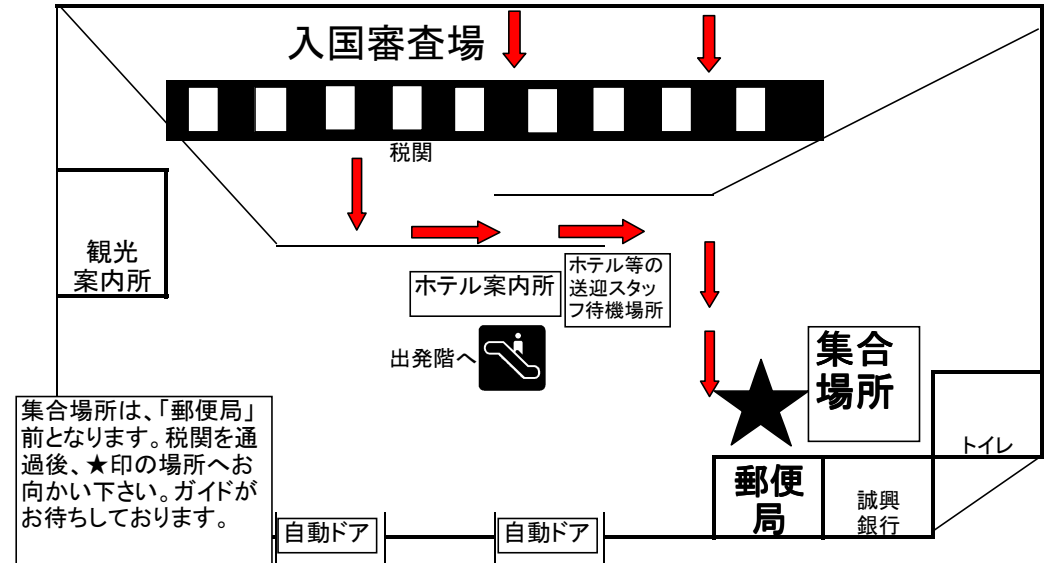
入国審査場

税関

観光案内所

ホテル案内所

ホテル等の送迎スタッフ待機場所

出発階へ

集合場所

トイレ

集合場所は、「郵便局」前となります。税関を通過後、★印の場所へお向かい下さい。ガイドがお待ちしております。

自動ドア

自動ドア

郵便局

誠興銀行